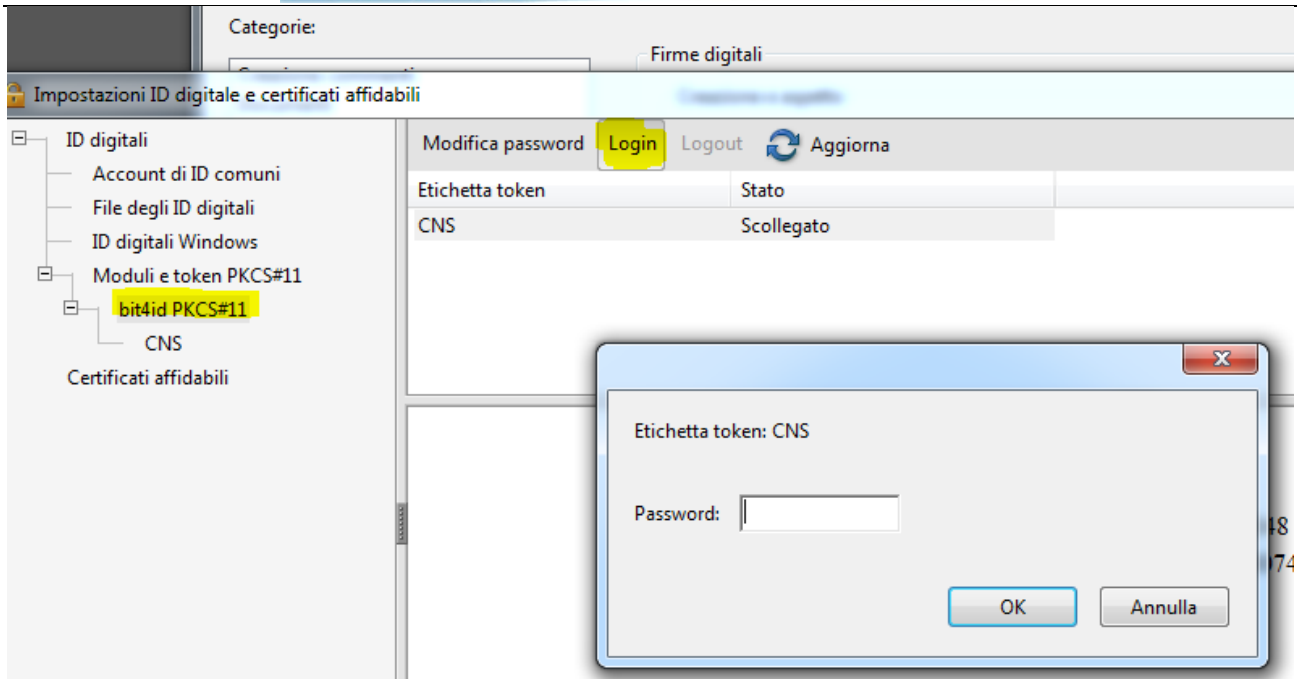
Categorie:

Firme digitali

Impostazioni ID digitale e certificati affidabili

ID digitali
Account di ID comuni
File degli ID digitali
ID digitali Windows
Moduli e token PKCS#11
bit4id PKCS#11
CNS
Certificati affidabili

Modifica password
Login
Logout
Aggiorna

| Etichetta token | Stato |
|---|---|
| CNS | Scollegato |

Etichetta token: CNS

Password:

OK
Annulla

48
74